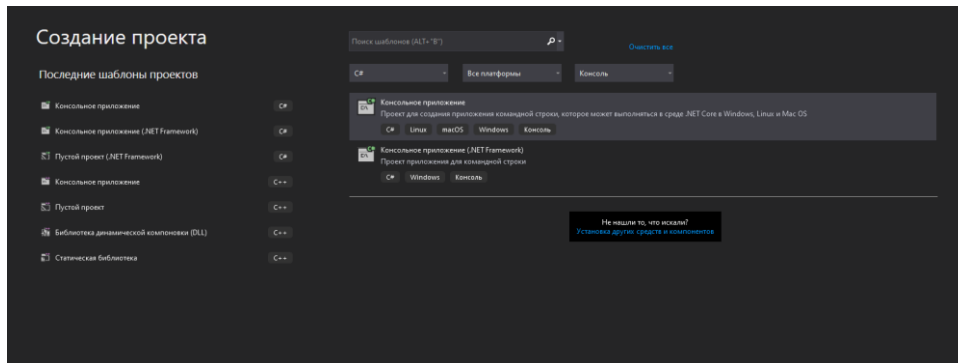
Создание проекта

Последние шаблоны проектов

Консольное приложение C#

Консольное приложение (.NET Framework) C#

Пустой проект (.NET Framework) C#

Консольное приложение C++

Пустой проект C++

Библиотека динамической компоновки (DLL) C++

Статическая библиотека C++

Поиск шаблонов (ALT+"В")

Очистить все

C#

Все платформы

Консоль

Консольное приложение
Проект для создания приложения командной строки, которое может выполняться в среде .NET Core в Windows, Linux и Mac OS
C# Linux macOS Windows Консоль

Консольное приложение (.NET Framework)
Проект приложения для командной строки
C# Windows Консоль

Не нашли то, что искали?
Установка других средств и компонентов